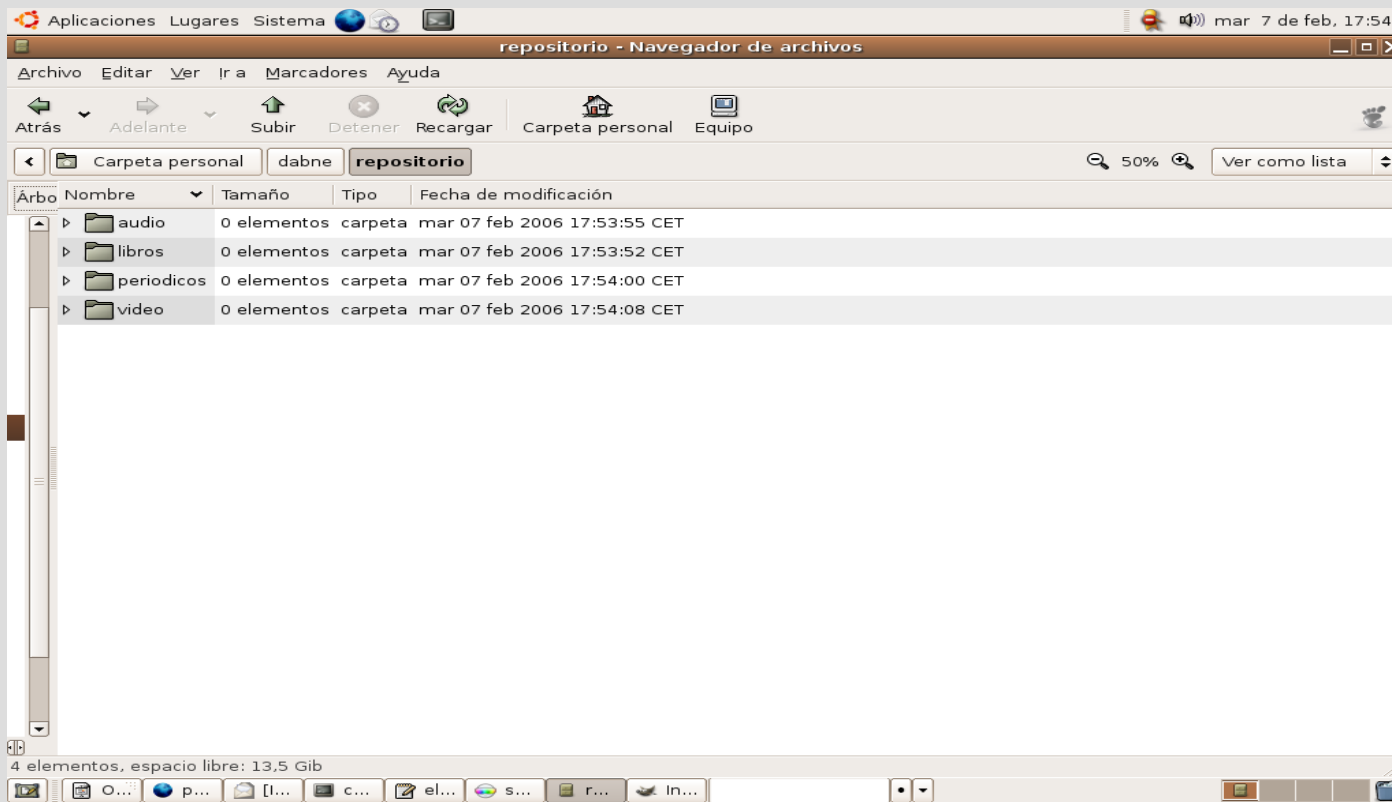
Aplicaciones Lugares Sistema

mar 7 de feb, 17:54

repositorio - Navegador de archivos

Archivo Editar Ver Ir a Marcadores Ayuda

Atrás Adelante Subir Detener Recargar Carpeta personal Equipo

Carpeta personal dabne repositorio

50% Ver como lista

Árbo

| Nombre | Tamaño | Tipo | Fecha de modificación |
|---|---|---|---|
| audio | 0 elementos | carpeta | mar 07 feb 2006 17:53:55 CET |
| libros | 0 elementos | carpeta | mar 07 feb 2006 17:53:52 CET |
| periodicos | 0 elementos | carpeta | mar 07 feb 2006 17:54:00 CET |
| video | 0 elementos | carpeta | mar 07 feb 2006 17:54:08 CET |

4 elementos, espacio libre: 13,5 Gib

O... p... [I... c... el... s... r... In...